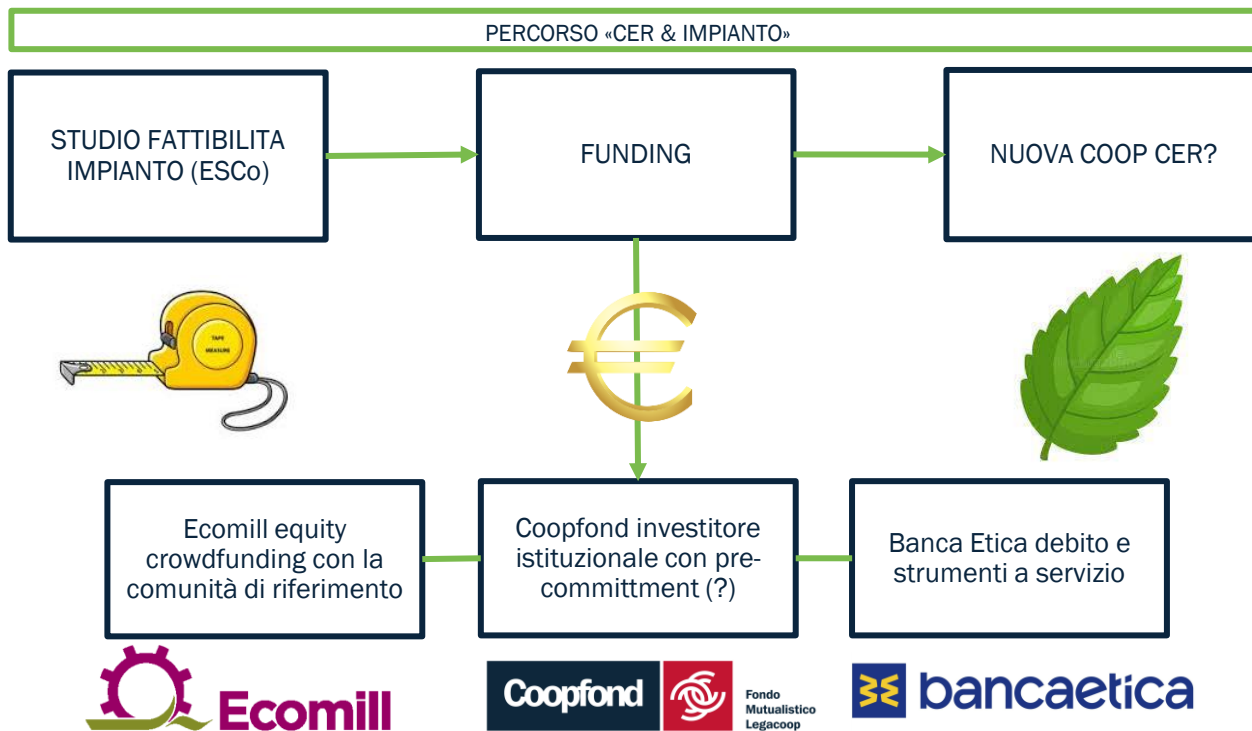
PERCORSO «CER & IMPIANTO»

STUDIO FATTIBILITA IMPIANTO (ESCo)

FUNDING

NUOVA COOP CER?

TAPE MEASURE

Ecomill equity crowdfunding con la comunità di riferimento

Coopfond investitore istituzionale con pre-committment (?)

Banca Etica debito e strumenti a servizio

Ecomill

Coopfond Fondo Mutualistico Legacoop

bancaetica